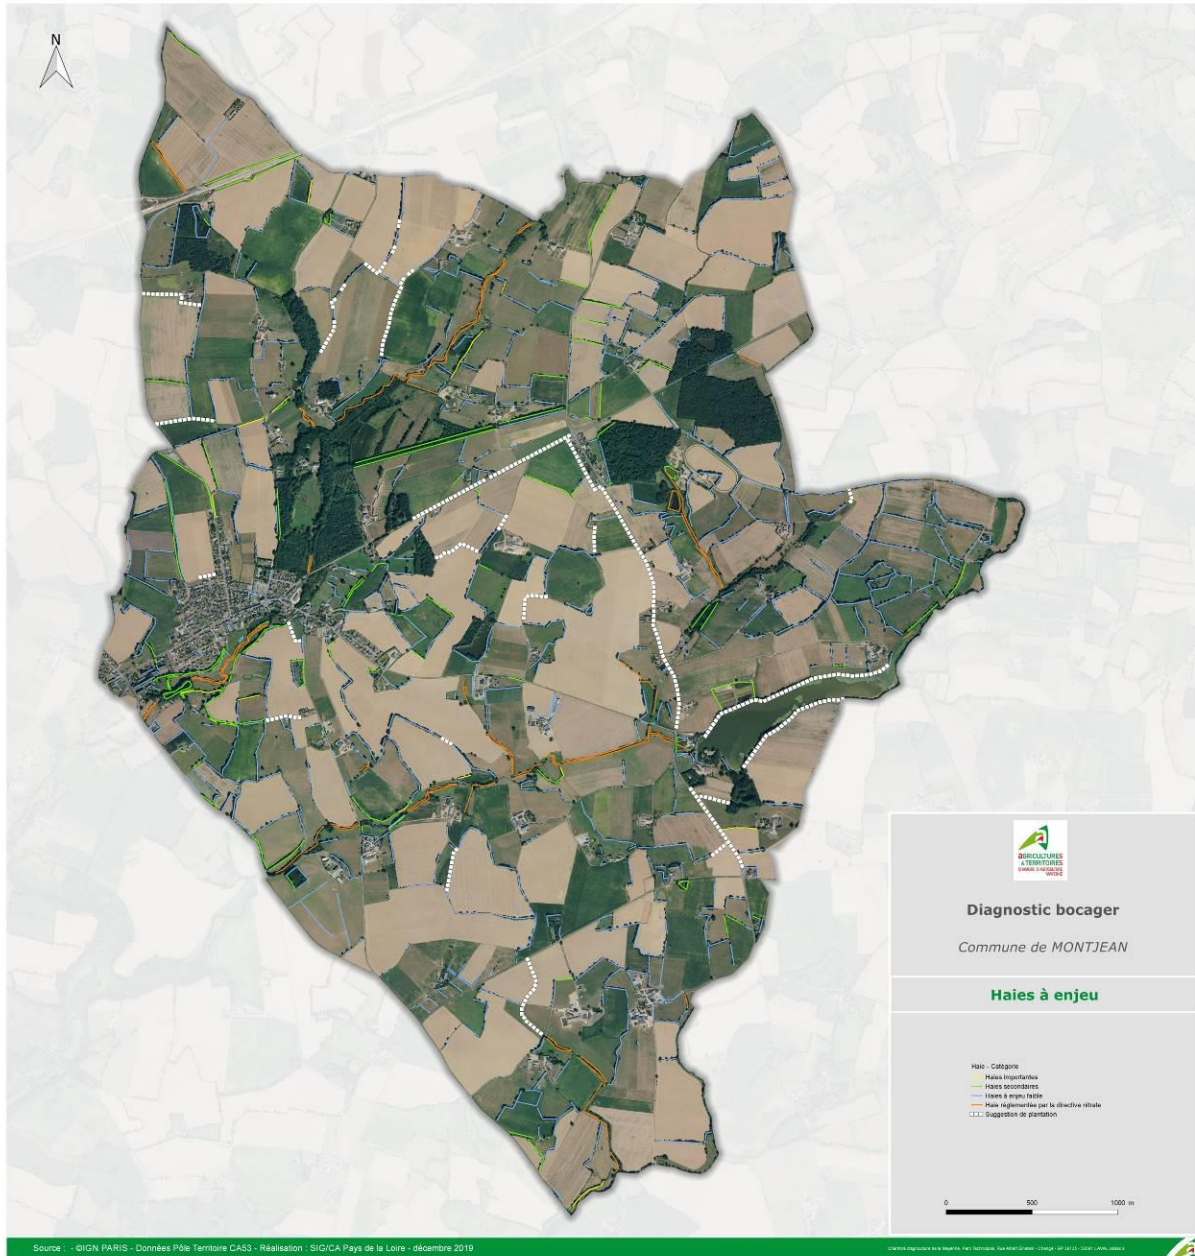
N

AGRICULTURES & TERRITOIRES
CHAMBRE D'AGRICULTURE MAYENNE

Diagnostic bocager

Commune de MONTJEAN

Haies à enjeu

Haie - Catégorie
Haies importantes
Haies secondaires
Haies à enjeu faible
Haie réglementée par la directive nitrate
Suggestion de plantation

0 500 1000 m

Source : - ©IGN PARIS - Données Pôle Territoire CA53 - Réalisation : SIG/CA Pays de la Loire - décembre 2019

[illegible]